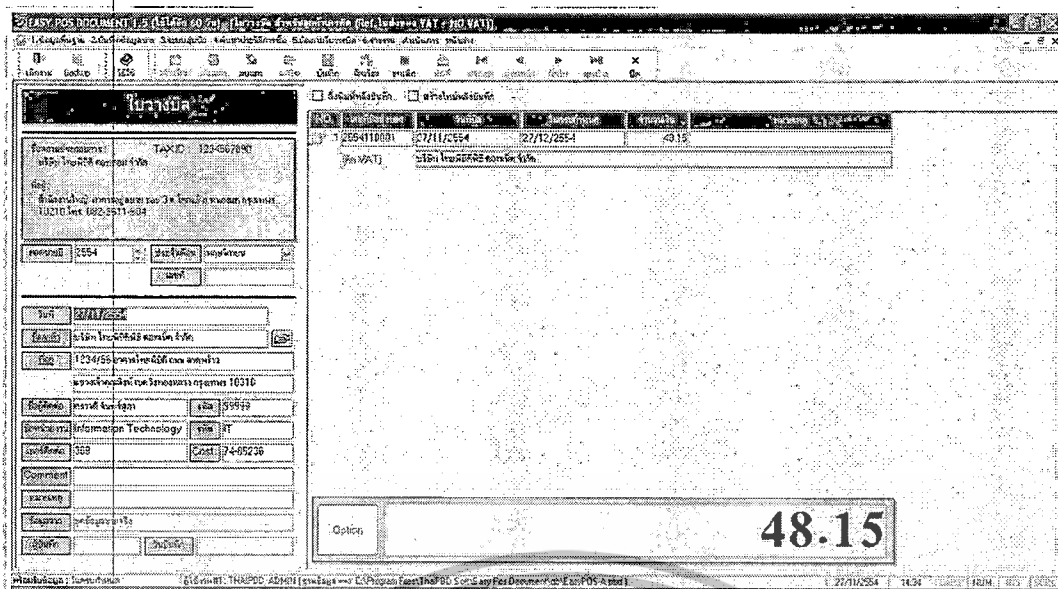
EASY POS DOCUMENT 1.5 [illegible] (NO VAT)

ใบวางบิล

TAXID 123-4567890

ปี 2554

วันที่ 27/11/2554

1234/56 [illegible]

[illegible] 10310

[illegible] 99999

Information Technology IT

308 Cost 74-65236

Comment

| NO. | | | | |
|---|---|---|---|---|
| 1 | 2554110001 | 27/11/2554 | 27/12/2554 | 48.15 |
| | (No VAT) | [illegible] | | |

Option

48.15

27/11/2554 14:34